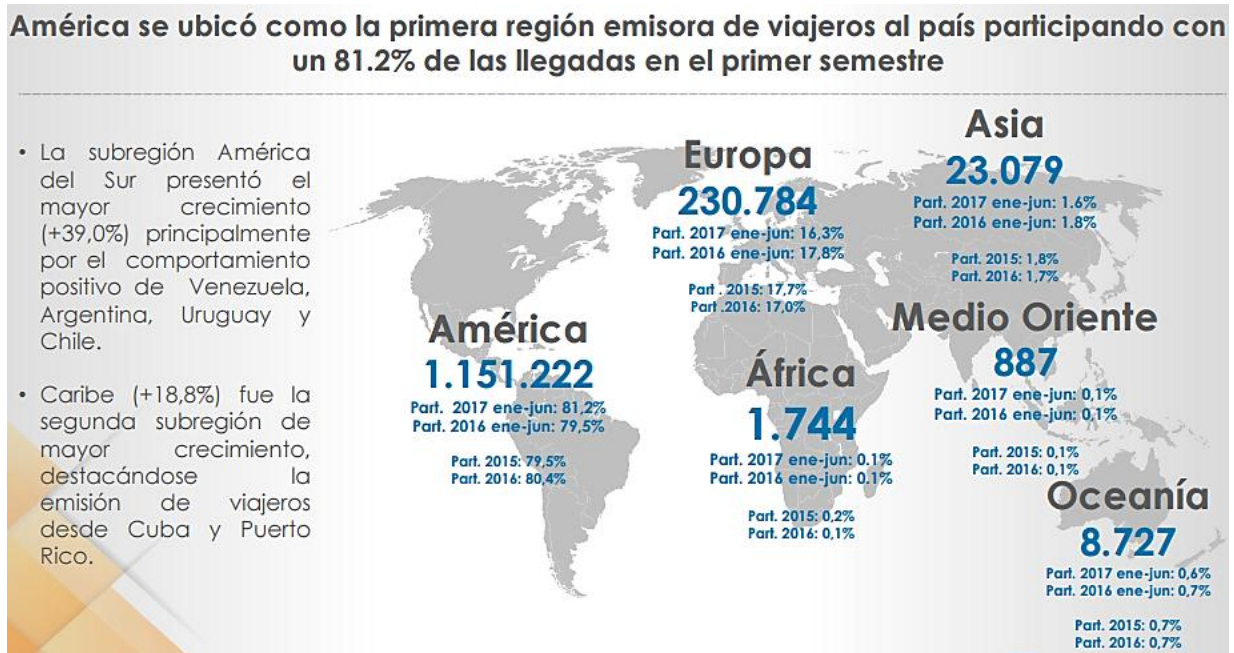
América se ubicó como la primera región emisora de viajeros al país participando con un 81.2% de las llegadas en el primer semestre

• La subregión América del Sur presentó el mayor crecimiento (+39,0%) principalmente por el comportamiento positivo de Venezuela, Argentina, Uruguay y Chile.

• Caribe (+18,8%) fue la segunda subregión de mayor crecimiento, destacándose la emisión de viajeros desde Cuba y Puerto Rico.

Europa
230.784
Part. 2017 ene-jun: 16,3%
Part. 2016 ene-jun: 17,8%

Part . 2015: 17,7%
Part .2016: 17,0%

Asia
23.079
Part. 2017 ene-jun: 1.6%
Part. 2016 ene-jun: 1.8%

Part. 2015: 1,8%
Part. 2016: 1,7%

América
1.151.222
Part. 2017 ene-jun: 81,2%
Part. 2016 ene-jun: 79,5%

Part. 2015: 79,5%
Part. 2016: 80,4%

Medio Oriente
887
Part. 2017 ene-jun: 0,1%
Part. 2016 ene-jun: 0,1%

Part. 2015: 0,1%
Part. 2016: 0,1%

África
1.744
Part. 2017 ene-jun: 0.1%
Part. 2016 ene-jun: 0.1%

Part. 2015: 0,2%
Part. 2016: 0,1%

Oceanía
8.727
Part. 2017 ene-jun: 0,6%
Part. 2016 ene-jun: 0.7%

Part. 2015: 0,7%
Part. 2016: 0,7%